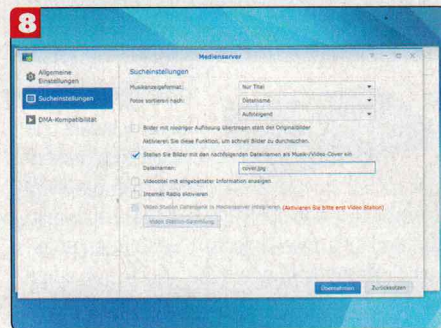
8

Medienserver

Allgemeine Einstellungen

Sucheinstellungen

DMA-Kompatibilität

Sucheinstellungen

Musikanzeigeformat: Nur Titel

Fotos sortieren nach: Dateiname

Aufsteigend

Bilder mit niedriger Auflösung übertragen statt der Originalbilder

Aktivieren Sie diese Funktion, um schnell Bilder zu durchsuchen.

Stellen Sie Bilder mit den nachfolgenden Dateinamen als Musik-/Video-Cover ein

Dateinamen: cover.jpg

Videotitel mit eingebetteter Information anzeigen

Internet Radio aktivieren

Video Station-Datenbank in Medienserver integrieren (Aktivieren Sie bitte erst Video Station)

Video Station-Einstellung

Übernehmen Zurücksetzen